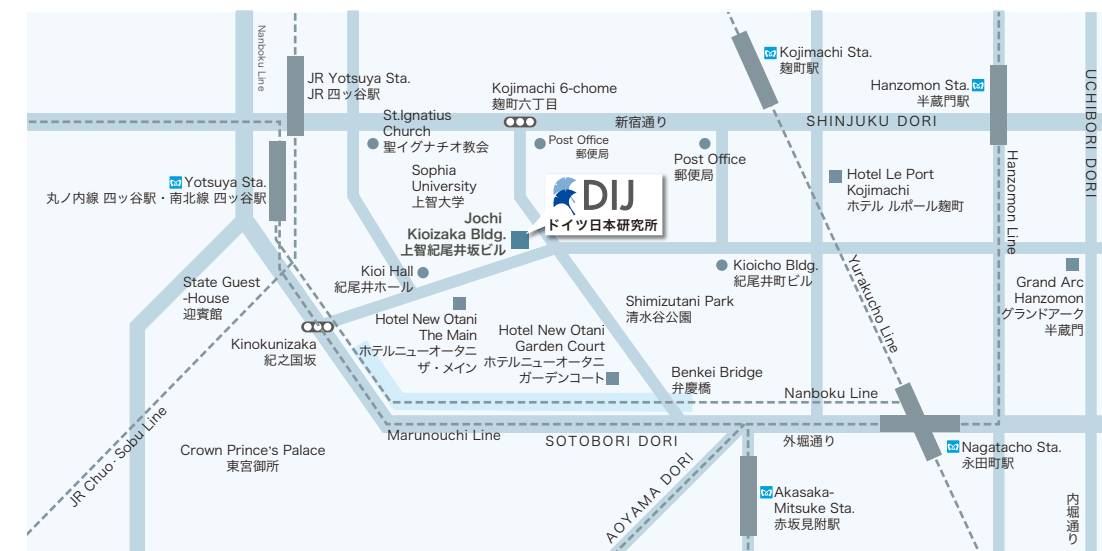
Nanboku Line
JR Yotsuya Sta.
JR 四ッ谷駅
Kojimachi 6-chome
麹町六丁目
Kojimachi Sta.
麹町駅
Hanzomon Sta.
半蔵門駅
UCHIBORI DORI
St.Ignatius Church
聖イグナチオ教会
新宿通り
SHINJUKU DORI
Post Office
郵便局
Post Office
郵便局
Yotsuya Sta.
丸ノ内線 四ッ谷駅・南北線 四ッ谷駅
Sophia University
上智大学
DIJ
ドイツ日本研究所
Hotel Le Port Kojimachi
ホテル ルポール麹町
Hanzomon Line
Jochi Kioizaka Bldg.
上智紀尾井坂ビル
Kioi Hall
紀尾井ホール
Kioicho Bldg.
紀尾井町ビル
Yurakucho Line
Grand Arc Hanzomon
グランドアーク半蔵門
State Guest -House
迎賓館
Hotel New Otani The Main
ホテルニューオータニ ザ・メイン
Shimizutani Park
清水谷公園
Kinokunizaka
紀之国坂
Hotel New Otani Garden Court
ホテルニューオータニ ガーデンコート
Benkei Bridge
弁慶橋
Nanboku Line
Marunouchi Line
SOTOBORI DORI
外堀通り
JR Chuo·Sobu Line
Crown Prince's Palace
東宮御所
Nagatacho Sta.
永田町駅
AOYAMA DORI
Akasaka-Mitsuke Sta.
赤坂見附駅
内堀通り